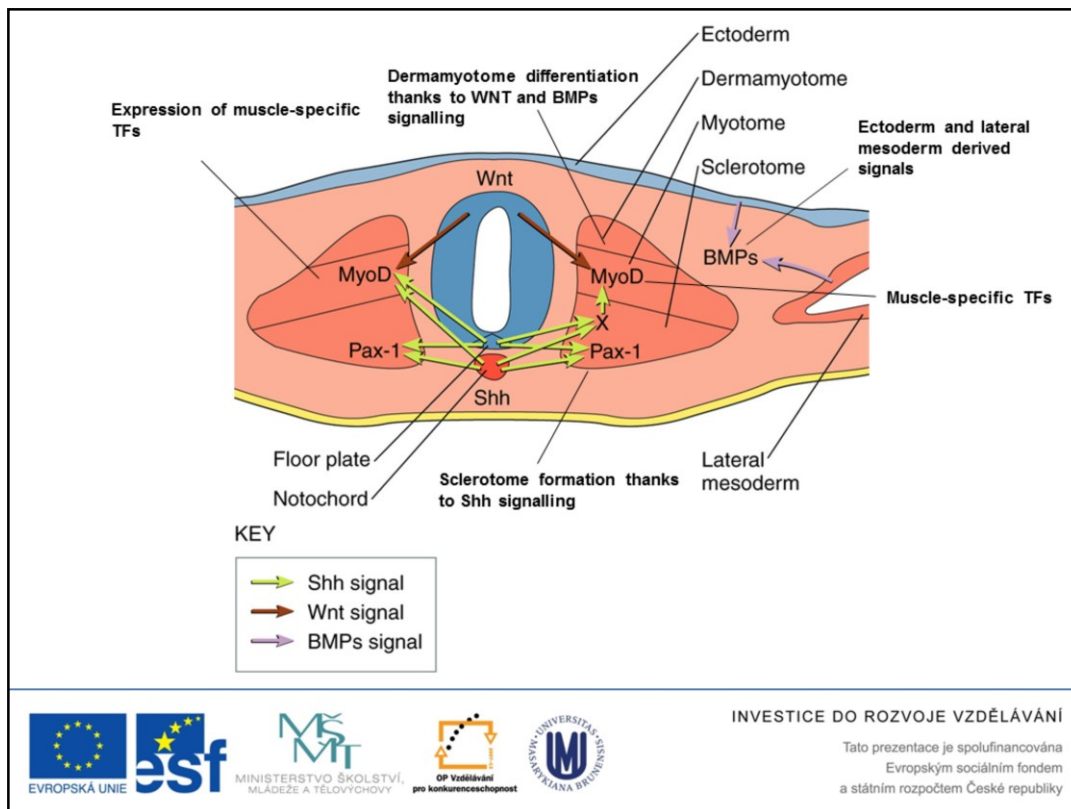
Ectoderm

Dermamyotome differentiation thanks to WNT and BMPs signalling

Dermamyotome

Expression of muscle-specific TFs

Myotome

Ectoderm and lateral mesoderm derived signals

Sclerotome

Wnt

BMPs

MyoD

MyoD

Muscle-specific TFs

X

Pax-1

Pax-1

Shh

Floor plate

Notochord

Sclerotome formation thanks to Shh signalling

Lateral mesoderm

KEY

Shh signal

Wnt signal

BMPs signal

EVROPSKÁ UNIE

esf

MŠMT
MINISTERSTVO ŠKOLSTVÍ, MLÁDEŽE A TĚLOVÝCHOVY

OP Vzdělávání pro konkurenceschopnost

UNIVERSITAS MASARYKIANA BRUNENSIS

INVESTICE DO ROZVOJE VZDĚLÁVÁNÍ

Tato prezentace je spolufinancována Evropským sociálním fondem a státním rozpočtem České republiky